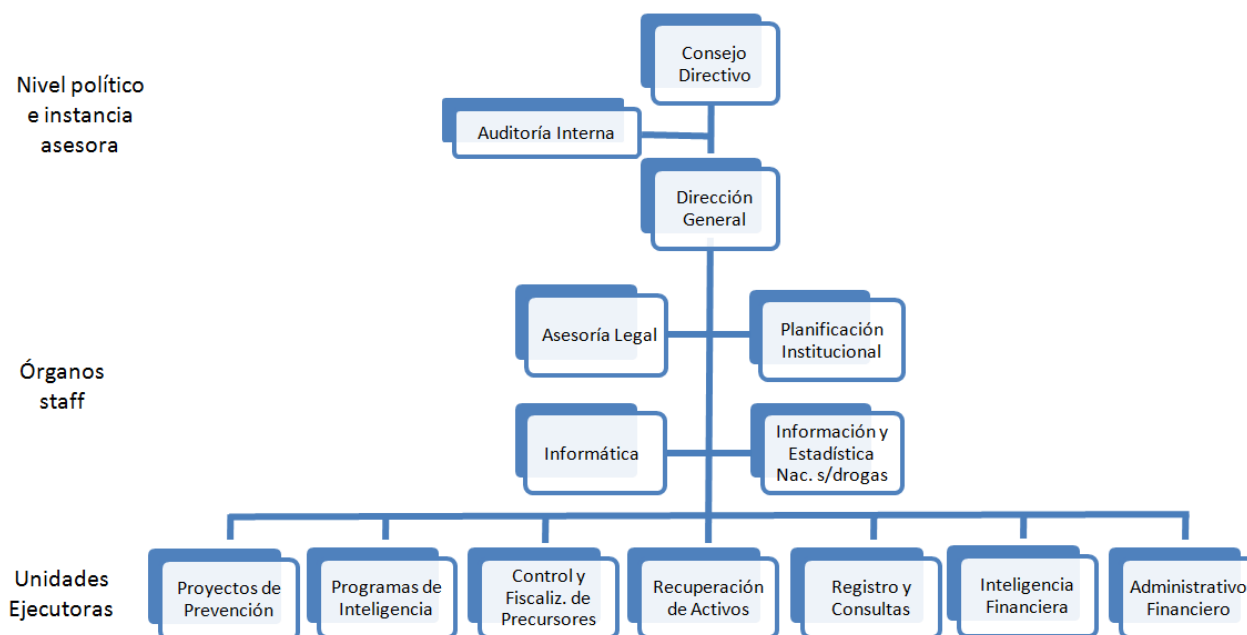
Nivel político e instancia asesora

Consejo Directivo

Auditoría Interna

Dirección General

Asesoría Legal

Planificación Institucional

Órganos staff

Informática

Información y Estadística Nac. s/drogas

Unidades Ejecutoras

Proyectos de Prevención

Programas de Inteligencia

Control y Fiscaliz. de Precursores

Recuperación de Activos

Registro y Consultas

Inteligencia Financiera

Administrativo Financiero